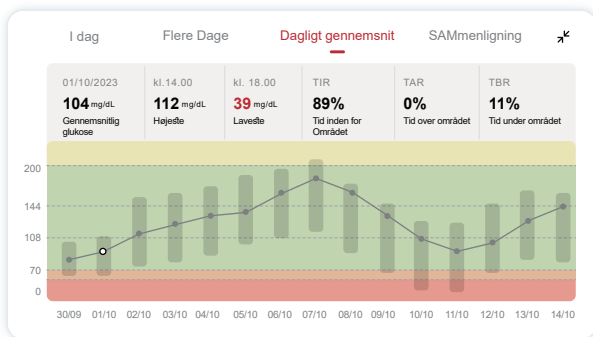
I dag Flere Dage Dagligt gennemsnit SAMmenligning

| 01/10/2023 | kl.14.00 | kl. 18.00 | TIR | TAR | TBR |
|---|---|---|---|---|---|
| 104 mg/dL Gennemsnitlig glukose | 112 mg/dL Højeste | 39 mg/dL Laveste | 89% Tid inden for Området | 0% Tid over området | 11% Tid under området |

200
144
108
70
0

30/09 01/10 02/10 03/10 04/10 05/10 06/10 07/10 08/10 09/10 10/10 11/10 12/10 13/10 14/10